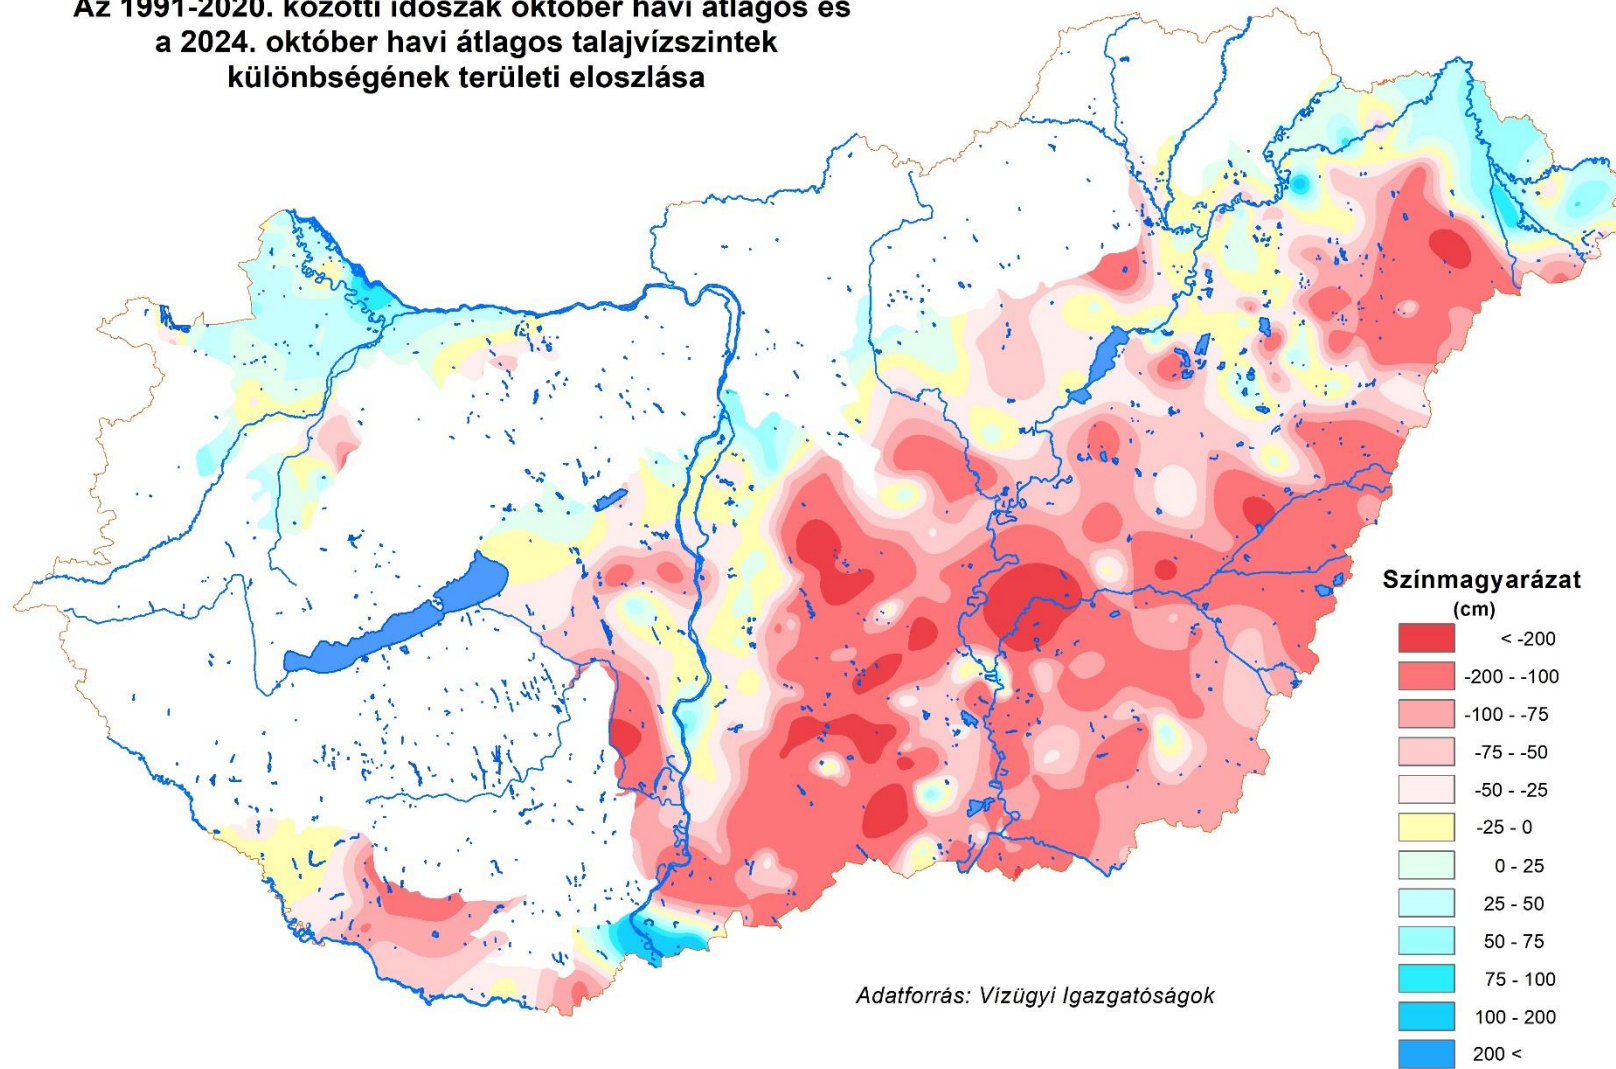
Az 1991-2020. közötti időszak október havi átlagos és a 2024. október havi átlagos talajvízszintek különbségének területi eloszlása

Színmagyarázat
(cm)
< -200
-200 - -100
-100 - -75
-75 - -50
-50 - -25
-25 - 0
0 - 25
25 - 50
50 - 75
75 - 100
100 - 200
200 <

Adatforrás: Vízügyi Igazgatóságok